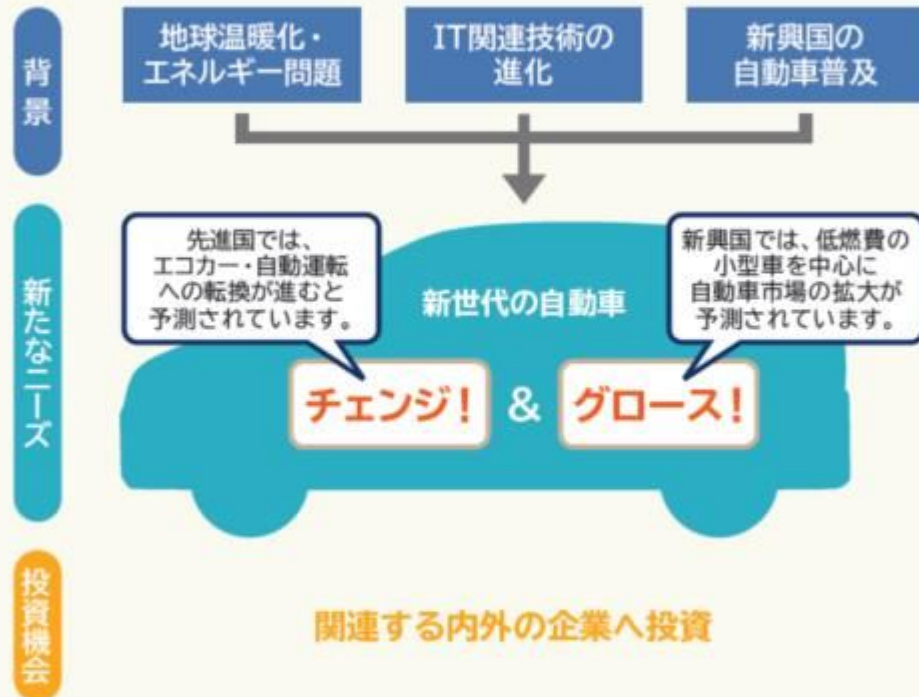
背景

地球温暖化・エネルギー問題

IT関連技術の進化

新興国の自動車普及

新たなニーズ

先進国では、エコカー・自動運転への転換が進むと予測されています。

新世代の自動車

新興国では、低燃費の小型車を中心に自動車市場の拡大が予測されています。

チェンジ! & グロース!

投資機会

関連する内外の企業へ投資